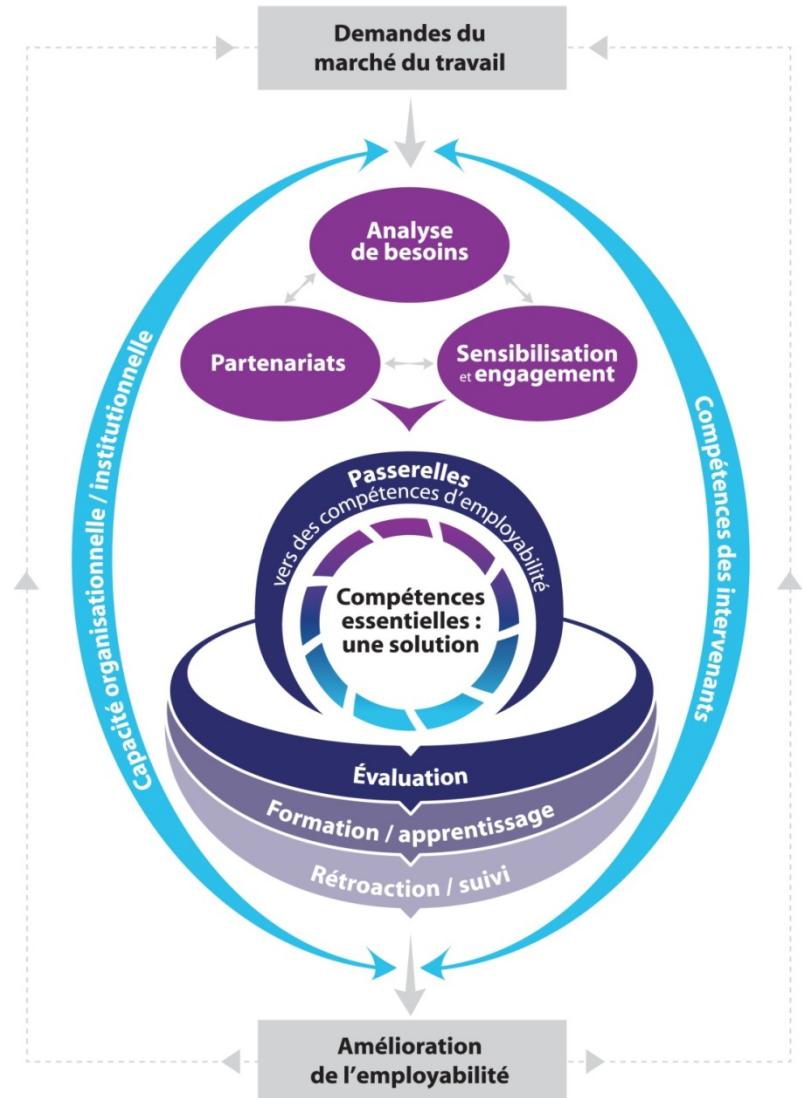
Demandes du marché du travail

Analyse de besoins

Partenariats

Sensibilisation et engagement

Capacité organisationnelle / institutionnelle

Compétences des intervenants

Passerelles vers des compétences d'employabilité

Compétences essentielles : une solution

Évaluation

Formation / apprentissage

Rétroaction / suivi

Amélioration de l'employabilité